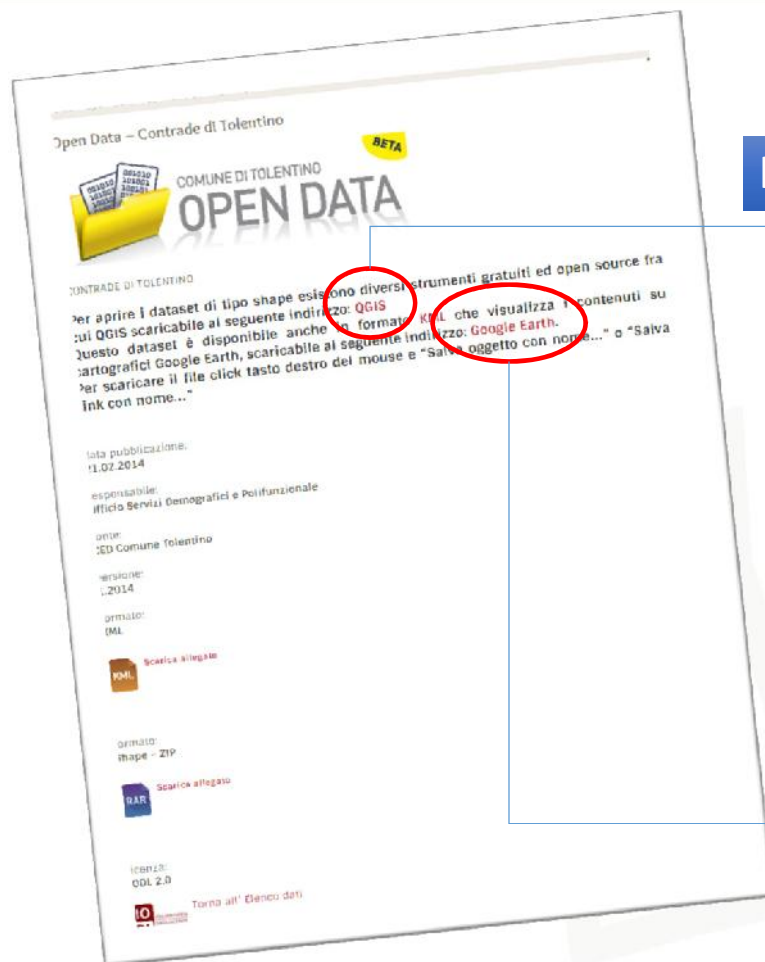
Open Data – Contrade di Tolentino

BETA

COMUNE DI TOLENTINO
OPEN DATA

CONTRADE DI TOLENTINO

Per aprire i dataset di tipo shape esistono diversi strumenti gratuiti ed open source fra cui QGIS scaricabile al seguente indirizzo: QGIS
Questo dataset è disponibile anche in formato KML che visualizza i contenuti su cartografici Google Earth, scaricabile al seguente indirizzo: Google Earth.
Per scaricare il file click tasto destro del mouse e "Salva oggetto con nome..." o "Salva link con nome..."

Data pubblicazione:
11.02.2014

Responsabile:
Ufficio Servizi Demografici e Polifunzionale

Fonte:
CED Comune Tolentino

Versione:
1.2014

Formato:
KML

KML
Scarica allegato

Formato:
Shape - ZIP

RAR
Scarica allegato

Licenza:
ODL 2.0

IO
Torna all' Elenco dati